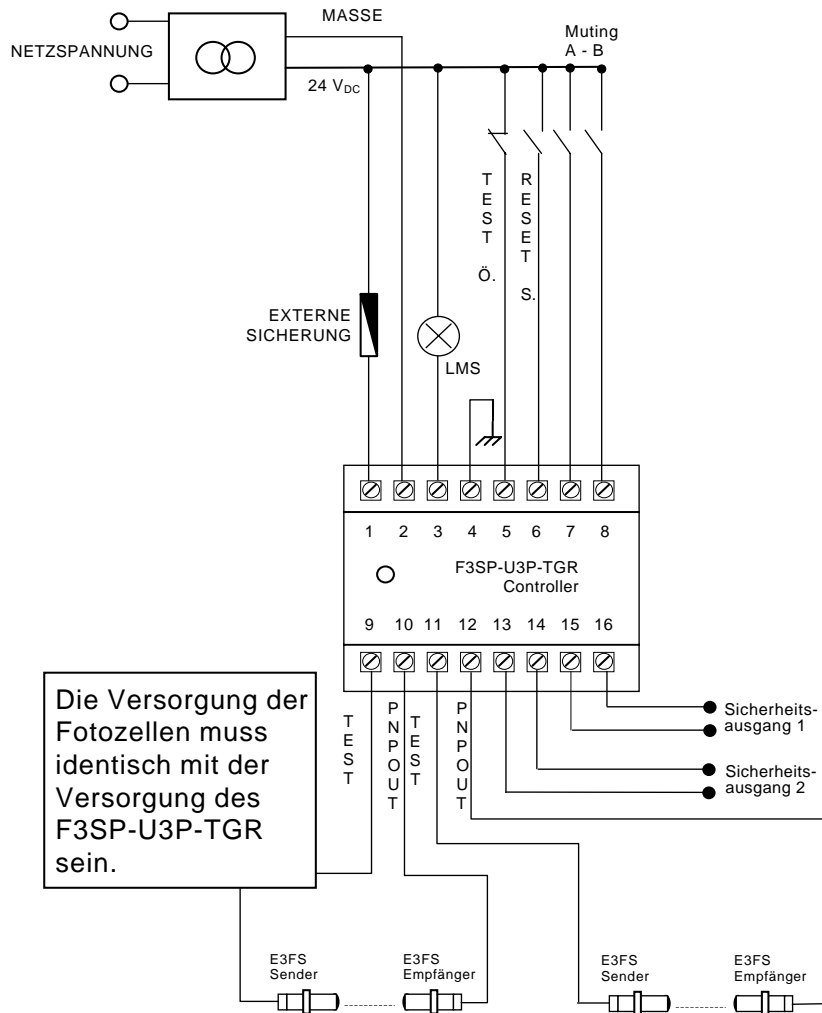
MASSE

NETZSPANNUNG

Muting A - B

24 $V_{DC}$

TEST Ö.

RESET S.

EXTERNE SICHERUNG

LMS

1 2 3 4 5 6 7 8

F3SP-U3P-TGR Controller

9 10 11 12 13 14 15 16

Die Versorgung der Fotozellen muss identisch mit der Versorgung des F3SP-U3P-TGR sein.

TEST

PNPOUT

TEST

PNPOUT

Sicherheitsausgang 1

Sicherheitsausgang 2

E3FS Sender

E3FS Empfänger

E3FS Sender

E3FS Empfänger